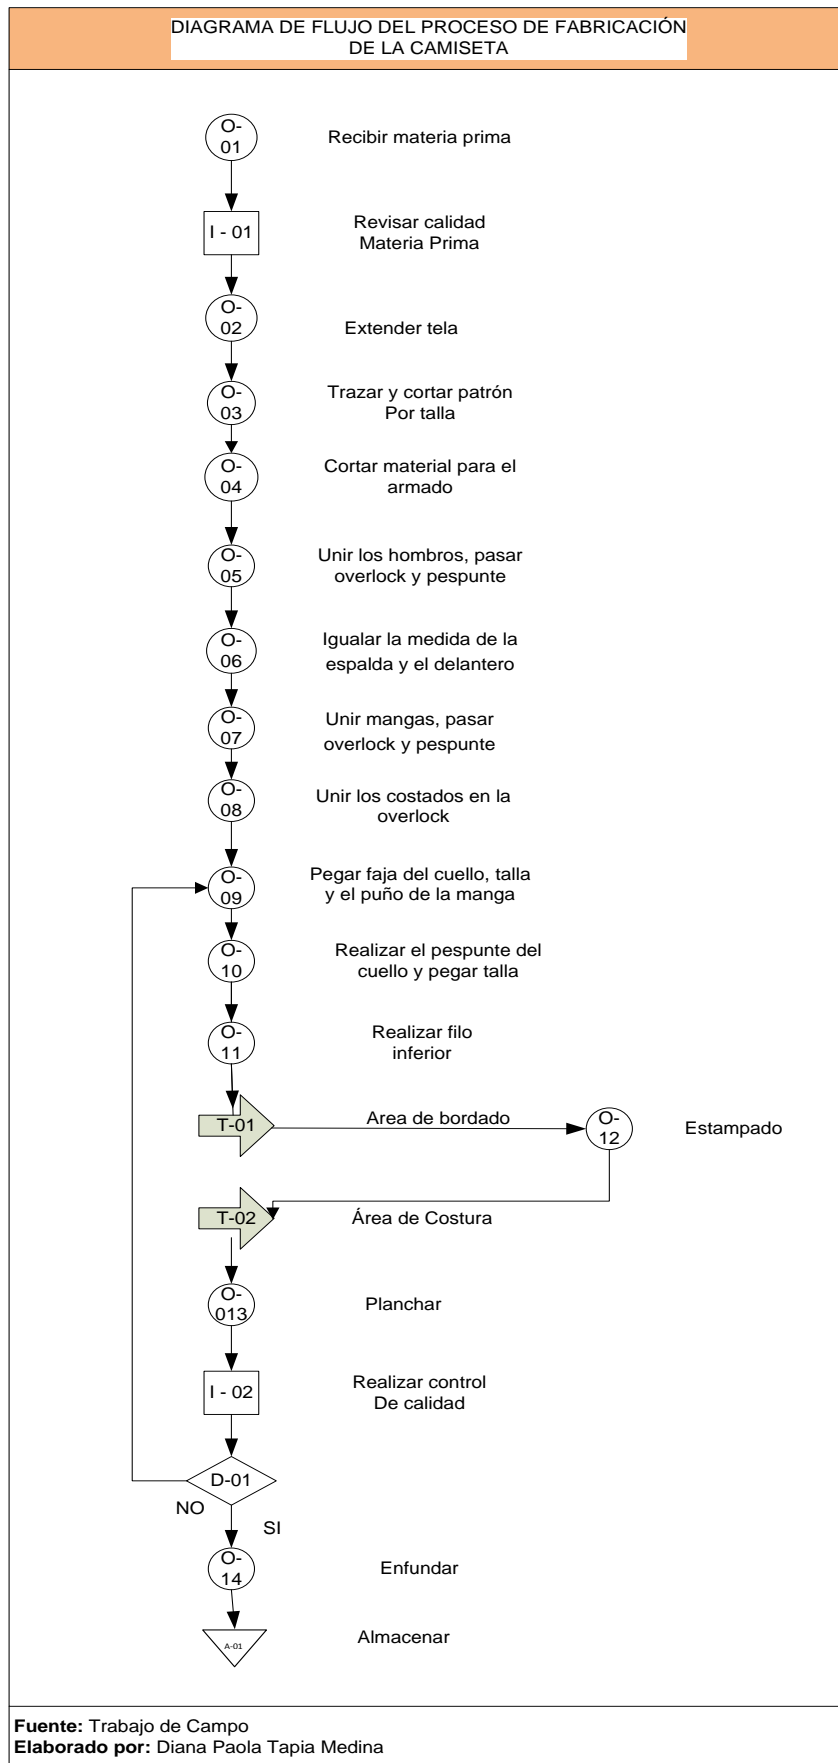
DIAGRAMA DE FLUJO DEL PROCESO DE FABRICACIÓN DE LA CAMISETA

O-01 Recibir materia prima

I - 01 Revisar calidad Materia Prima

O-02 Extender tela

O-03 Trazar y cortar patrón Por talla

O-04 Cortar material para el armado

O-05 Unir los hombros, pasar overlock y pespunte

O-06 Igualar la medida de la espalda y el delantero

O-07 Unir mangas, pasar overlock y pespunte

O-08 Unir los costados en la overlock

O-09 Pegar faja del cuello, talla y el puño de la manga

O-10 Realizar el pespunte del cuello y pegar talla

O-11 Realizar filo inferior

T-01 Area de bordado

O-12 Estampado

T-02 Área de Costura

O-013 Planchar

I - 02 Realizar control De calidad

D-01

NO

SI

O-14 Enfundar

A-01 Almacenar

**Fuente:** Trabajo de Campo
**Elaborado por:** Diana Paola Tapia Medina